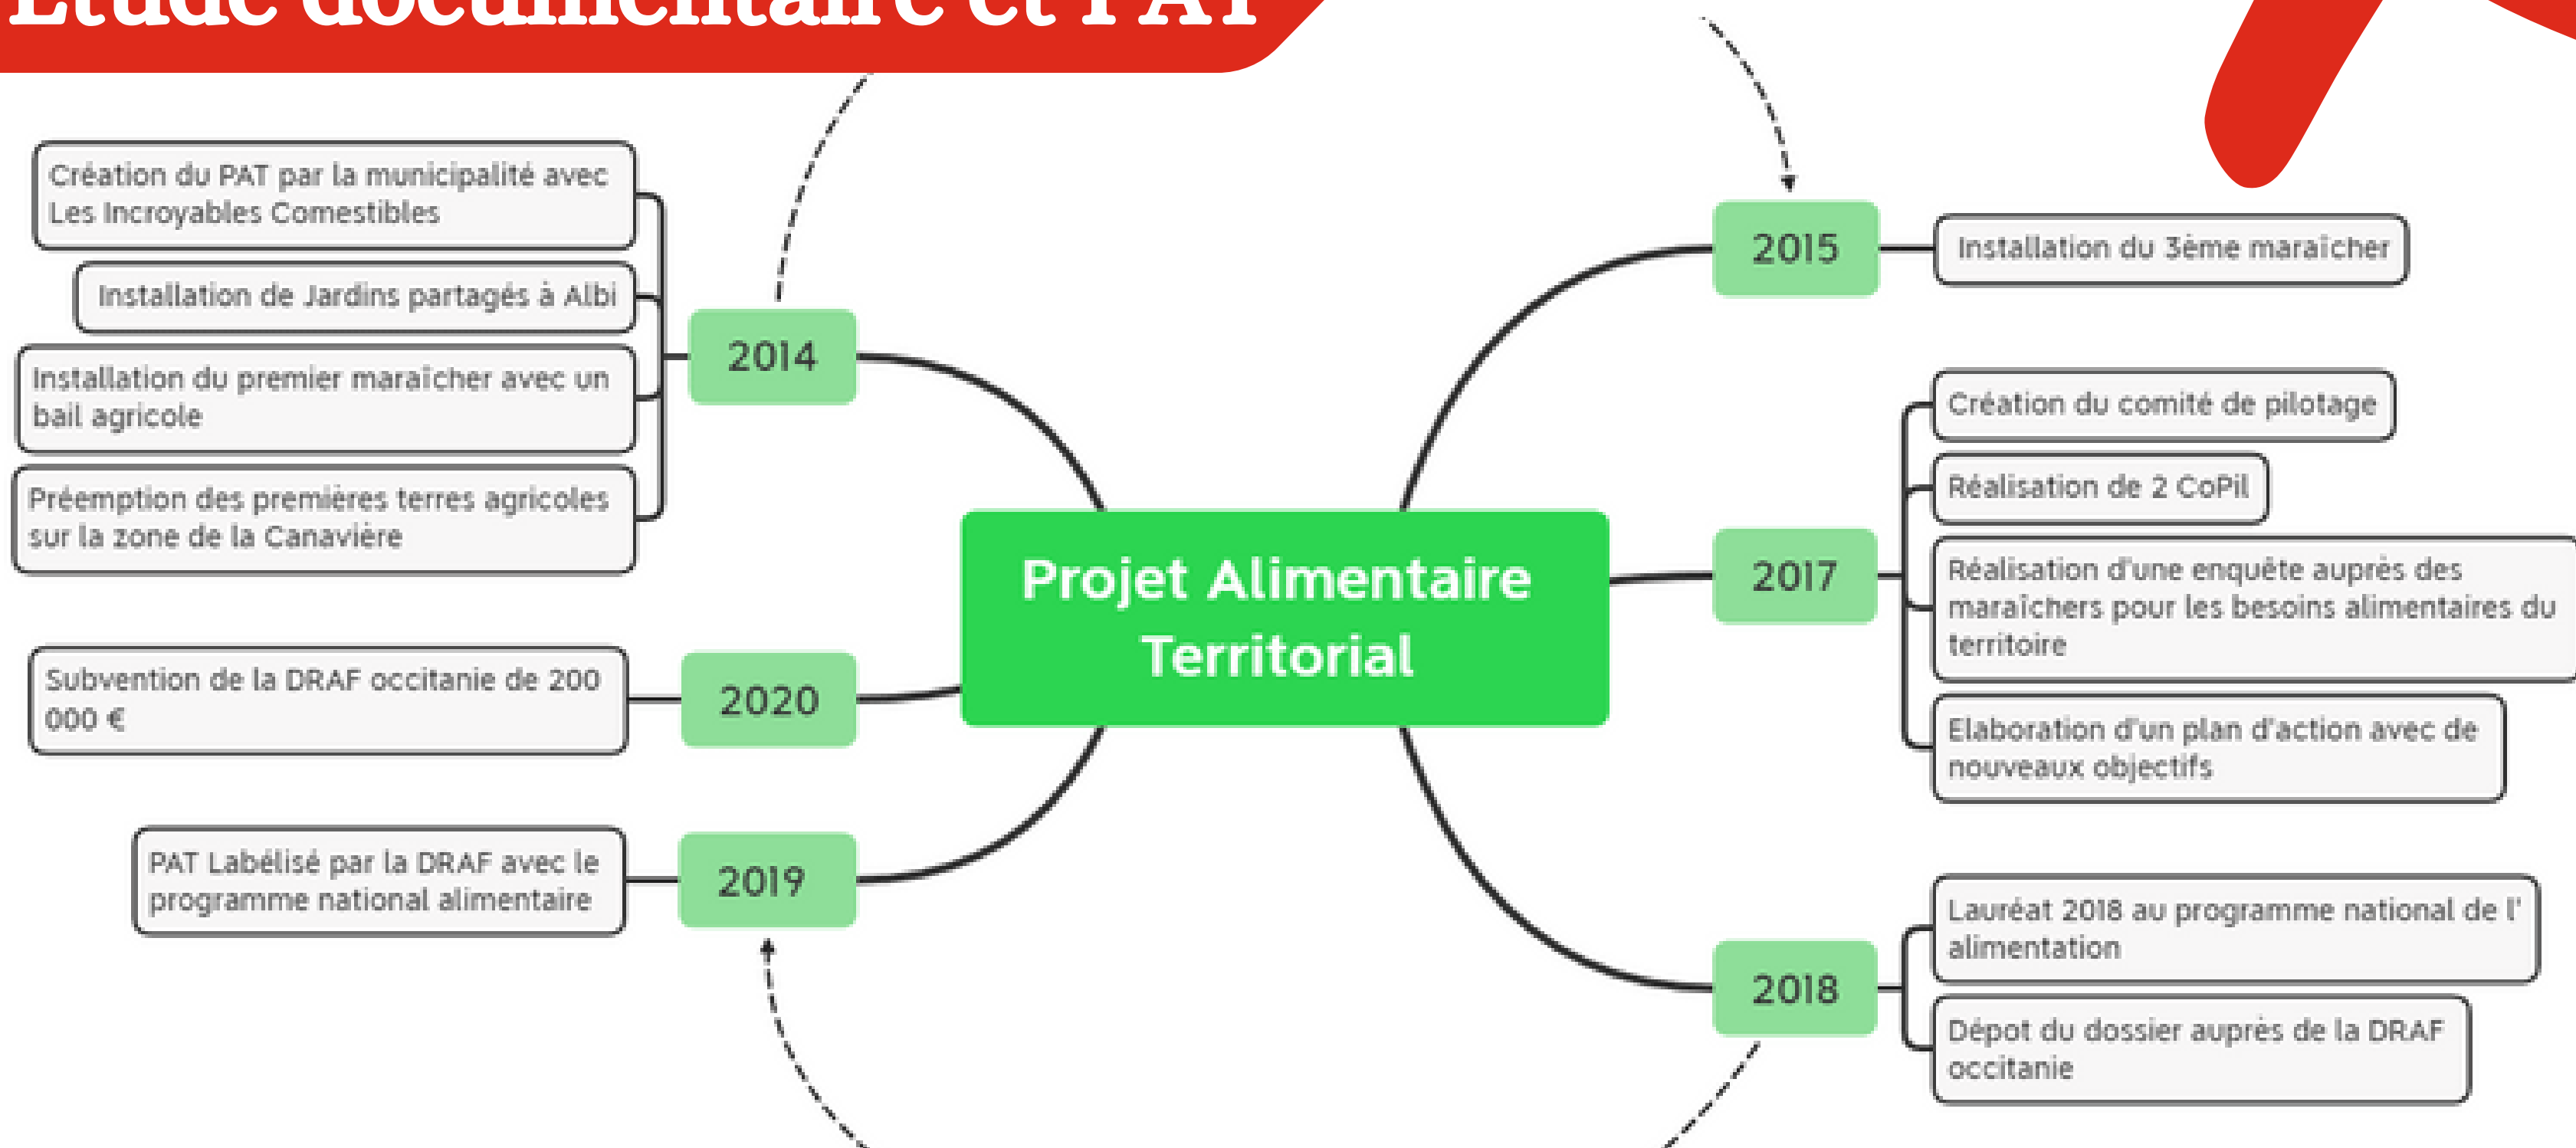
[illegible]

Projet Alimentaire Territorial

2014

Création du PAT par la municipalité avec Les Incroyables Comestibles

Installation de Jardins partagés à Albi

Installation du premier maraicher avec un bail agricole

Préemption des premières terres agricoles sur la zone de la Canavière

2015

Installation du 3ème maraicher

2017

Création du comité de pilotage

Réalisation de 2 CoPil

Réalisation d'une enquête auprès des maraîchers pour les besoins alimentaires du territoire

Elaboration d'un plan d'action avec de nouveaux objectifs

2018

Lauréat 2018 au programme national de l' alimentation

Dépot du dossier auprès de la DRAF occitanie

2019

PAT Labélisé par la DRAF avec le programme national alimentaire

2020

Subvention de la DRAF occitanie de 200 000 €